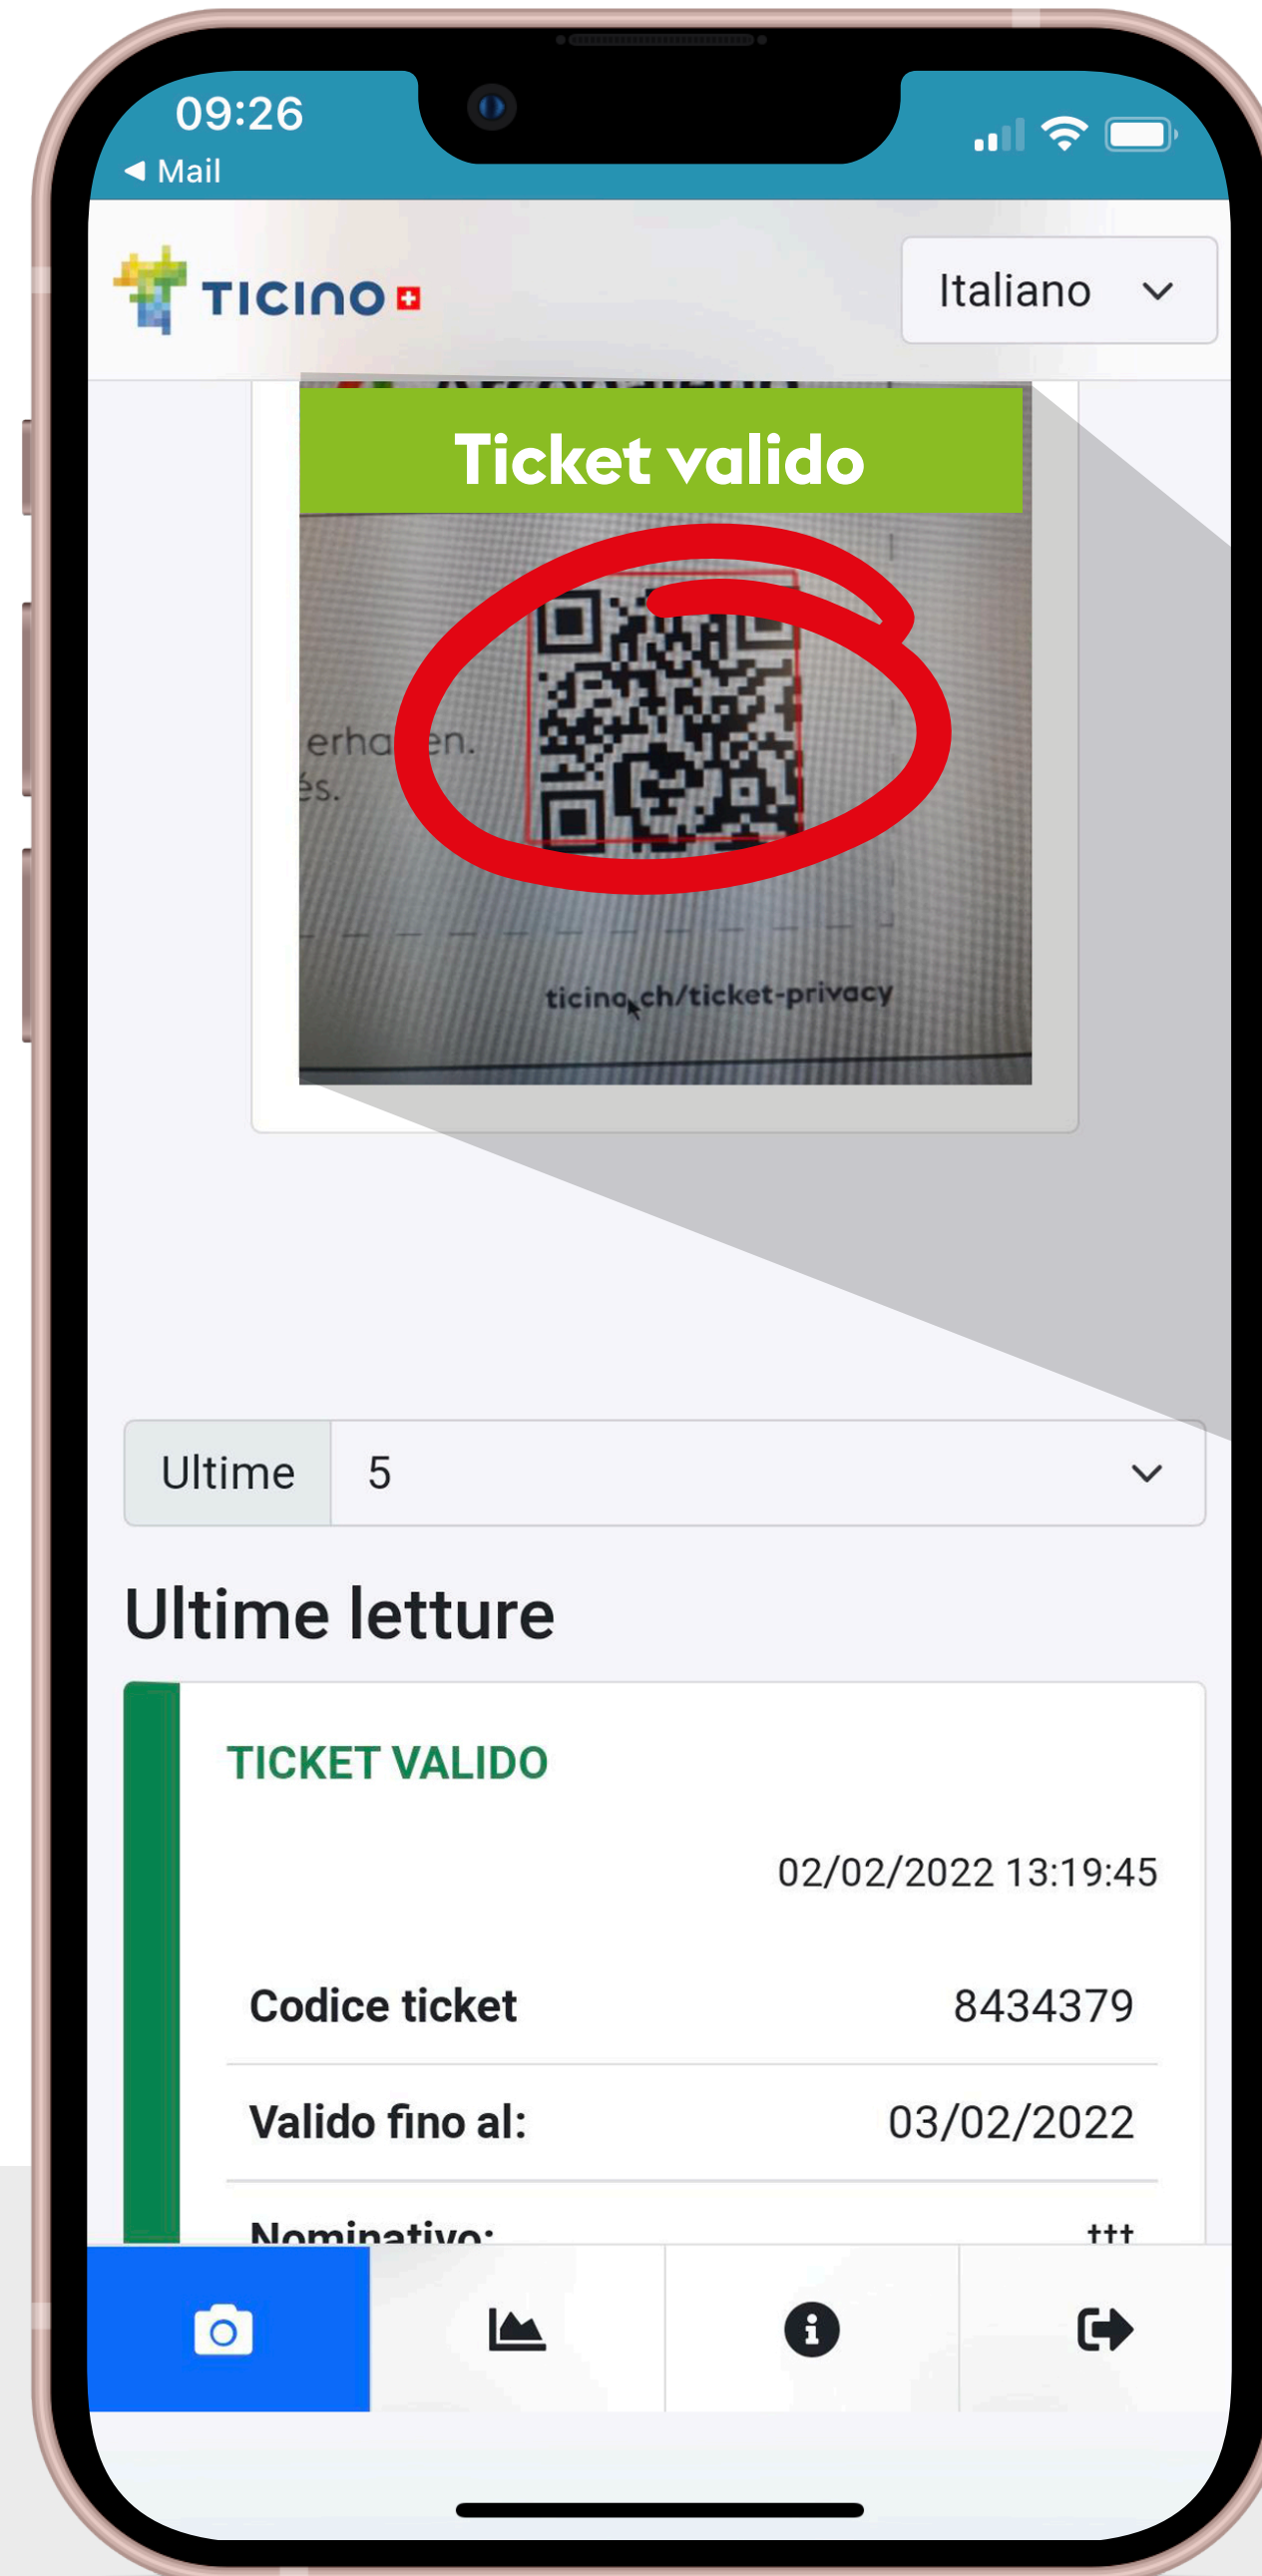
09:26
◀ Mail

TICINO

Italiano

Ticket valido

erha en.
és.

ticino.ch/ticket-privacy

Ultime 5

Ultime letture

TICKET VALIDO

02/02/2022 13:19:45

| Codice ticket | 8434379 |
|---|---|
| Valido fino al: | 03/02/2022 |
| Nominativo: | ttt |